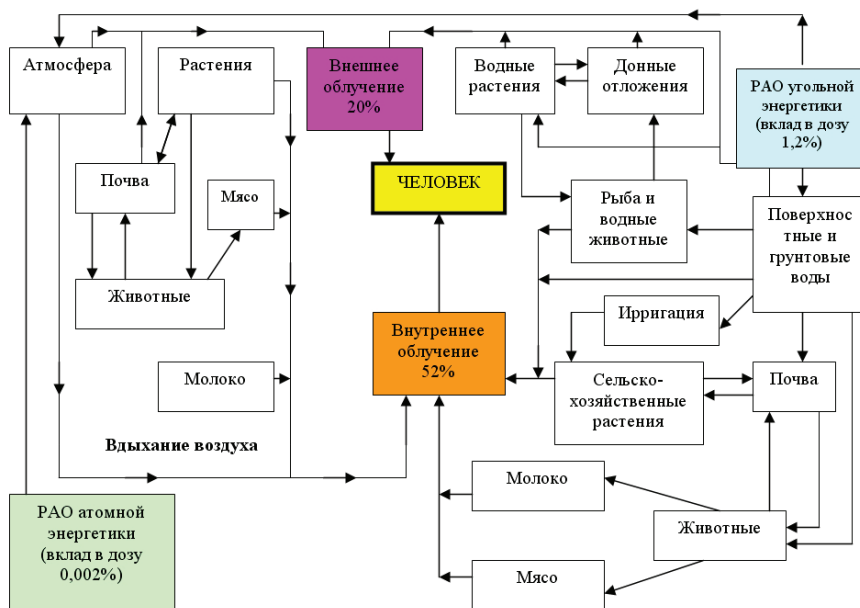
Атмосфера

Растения

Внешнее облучение 20%

Водные растения

Донные отложения

РАО угольной энергетики (вклад в дозу 1,2%)

Почва

Мясо

ЧЕЛОВЕК

Рыба и водные животные

Поверхностные и грунтовые воды

Животные

Ирригация

Внутреннее облучение 52%

Молоко

Сельскохозяйственные растения

Почва

Вдыхание воздуха

Молоко

РАО атомной энергетики (вклад в дозу 0,002%)

Животные

Мясо